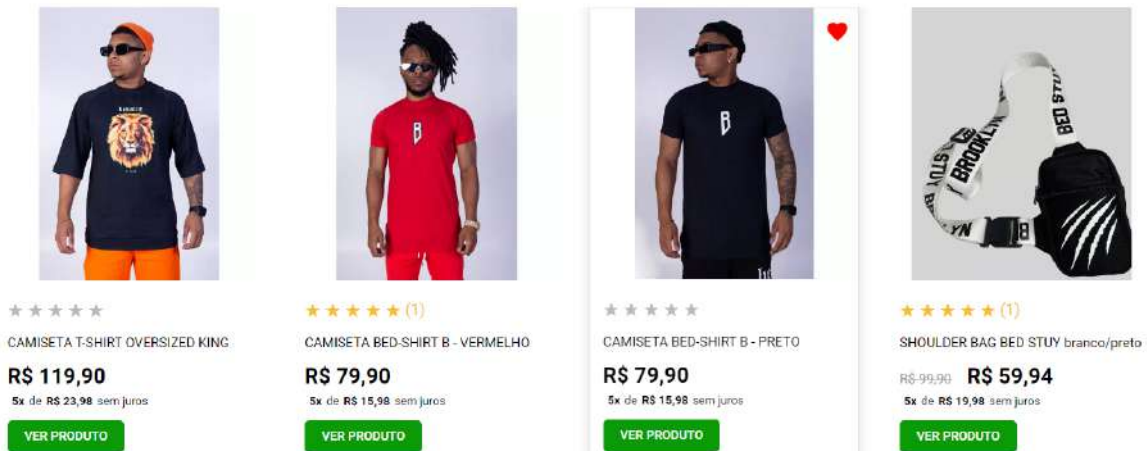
★★★★★

CAMISETA T-SHIRT OVERSIZED KING

R$ 119,90

5x de R$ 23,98 sem juros

VER PRODUTO

B

★★★★★ (1)

CAMISETA BED-SHIRT B - VERMELHO

R$ 79,90

5x de R$ 15,98 sem juros

VER PRODUTO

B

★★★★★

CAMISETA BED-SHIRT B - PRETO

R$ 79,90

5x de R$ 15,98 sem juros

VER PRODUTO

BED STUY BROOKLYN

★★★★★ (1)

SHOULDER BAG BED STUY branco/preto

R$ 99,90 R$ 59,94

5x de R$ 19,98 sem juros

VER PRODUTO